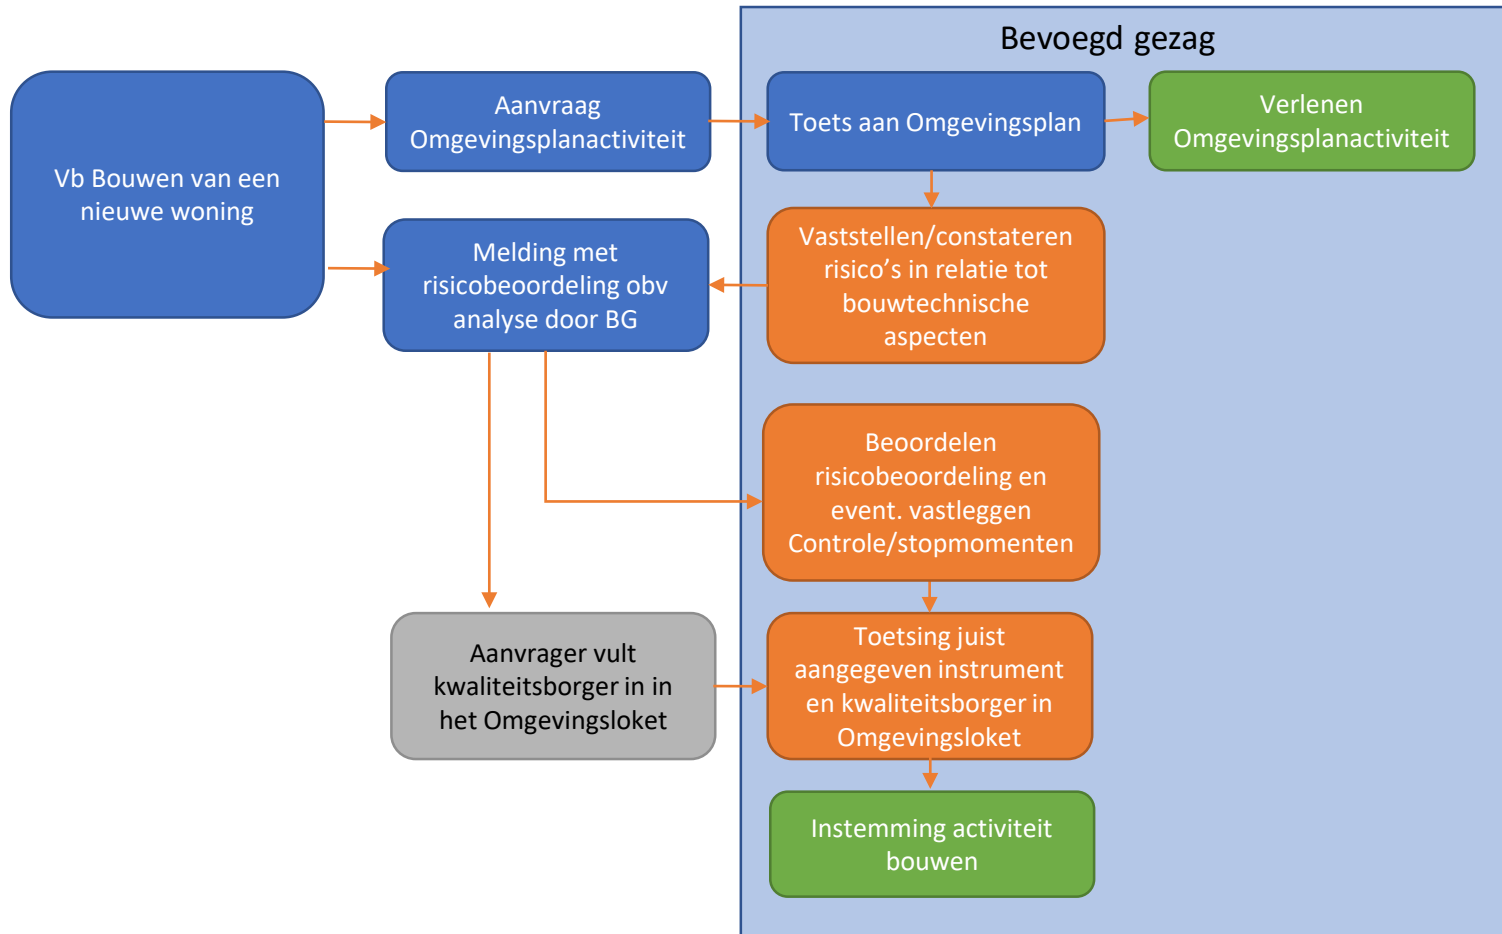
Bevoegd gezag

Vb Bouwen van een nieuwe woning

Aanvraag Omgevingsplanactiviteit

Toets aan Omgevingsplan

Verlenen Omgevingsplanactiviteit

Melding met risicobeoordeling obv analyse door BG

Vaststellen/constateren risico's in relatie tot bouwtechnische aspecten

Beoordelen risicobeoordeling en event. vastleggen Controle/stopmomenten

Aanvrager vult kwaliteitsborger in in het Omgevingsloket

Toetsing juist aangegeven instrument en kwaliteitsborger in Omgevingsloket

Instemming activiteit bouwen